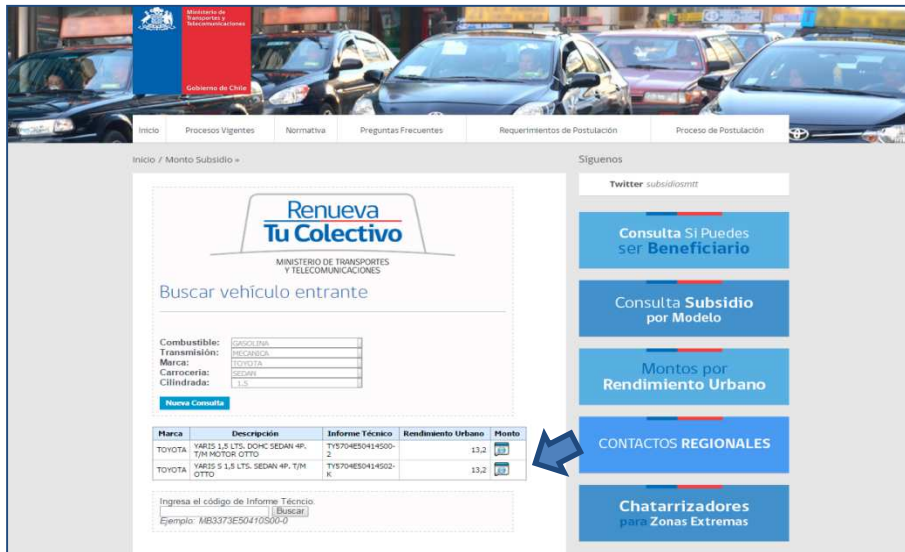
Ministerio de Transportes y Telecomunicaciones

Gobierno de Chile

Inicio | Procesos Vigentes | Normativa | Preguntas Frecuentes | Requerimientos de Postulación | Proceso de Postulación

Inicio / Monto Subsidio »

Renueva Tu Colectivo

MINISTERIO DE TRANSPORTES Y TELECOMUNICACIONES

Buscar vehículo entrante

Combustible: GASOLINA
Transmisión: MECANICA
Marca: TOYOTA
Carroceria: SEDAN
Cilindrada: 1.5

Nueva Consulta

| Marca | Descripción | Informe Técnico | Rendimiento Urbano | Monto |
|---|---|---|---|---|
| TOYOTA | YARIS 1,5 LTS. DOHC SEDAN 4P. T/M MOTOR OTTO | TY5704E50414S00-2 | 13,2 | |
| TOYOTA | YARIS S 1,5 LTS. SEDAN 4P. T/M OTTO | TY5704E50414S02-K | 13,2 | |

Ingresa el código de Informe Técnico
Buscar
Ejemplo: MB3373E50410S00-0

Siguenos

Twitter subsidiosmtt

Consulta Si Puedes ser Beneficiario

Consulta Subsidio por Modelo

Montos por Rendimiento Urbano

CONTACTOS REGIONALES

Chatarrizadores para Zonas Extremas